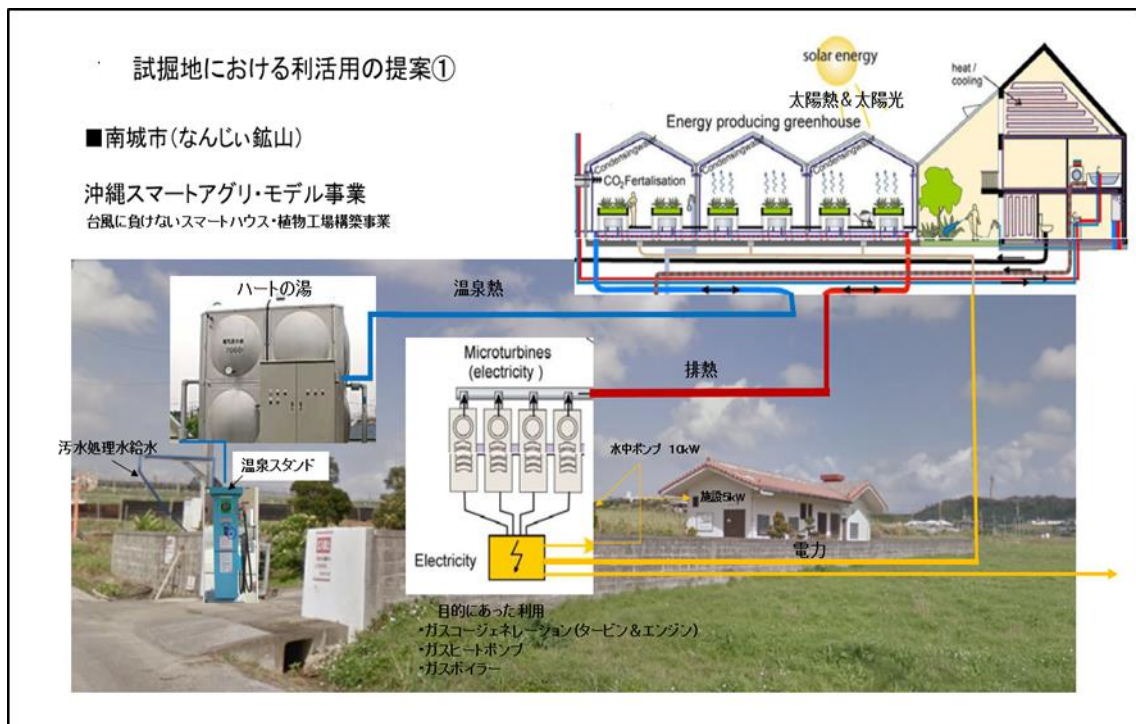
試掘地における利活用の提案①

■南城市(なんじぃ鉱山)

沖縄スマートアグリ・モデル事業
台風に負けないスマートハウス・植物工場構築事業

solar energy
太陽熱＆太陽光
heat / cooling
Energy producing greenhouse
Condensergevel
Condensergevel
Condensergevel
$CO_2$ Fertalisation

ハートの湯
温泉熱
Microturbines (electricity)
排熱
汚水処理水給水
温泉スタンド
水中ポンプ 10kW
施設5kW
Electricity
電力

目的にあった利用
・ガスコージェネレーション(タービン＆エンジン)
・ガスヒートポンプ
・ガスボイラー